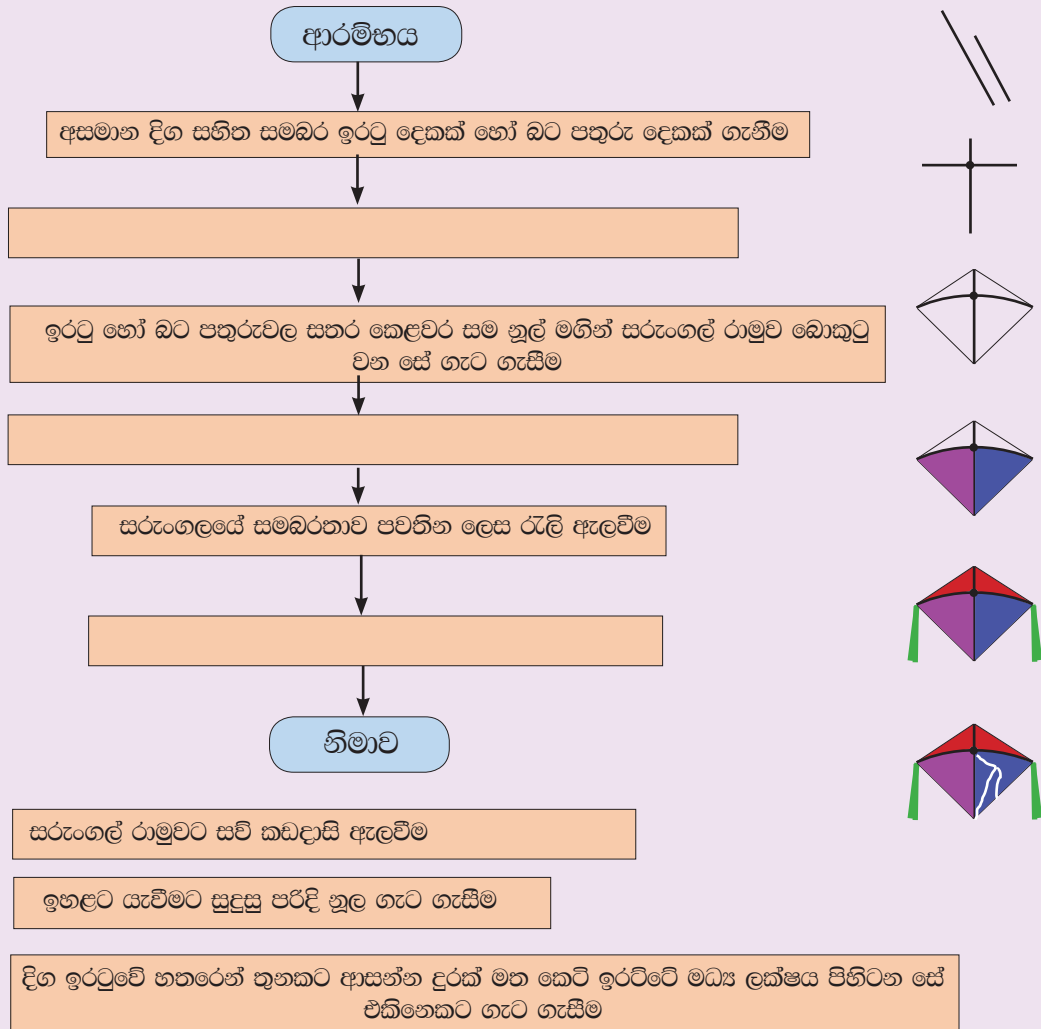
ආරම්භය

අසමාන දිග සහිත සමබර ඉරටු දෙකක් හෝ බට පතුරු දෙකක් ගැනීම

ඉරටු හෝ බට පතුරුවල සතර කෙළවර සම නූල් මගින් සරුංගල් රාමුව බොකුටු වන සේ ගැට ගැසීම

සරුංගලයේ සමබරතාව පවතින ලෙස රැලි ඇලවීම

නිමාව

සරුංගල් රාමුවට සවි කඩදාසි ඇලවීම

ඉහළට යැවීමට සුදුසු පරිදි නූල ගැට ගැසීම

දිග ඉරටුවේ හතරෙන් තුනකට ආසන්න දුරක් මත කෙටි ඉරට්ටේ මධ්‍ය ලක්ෂය පිහිටන සේ එකිනෙකට ගැට ගැසීම